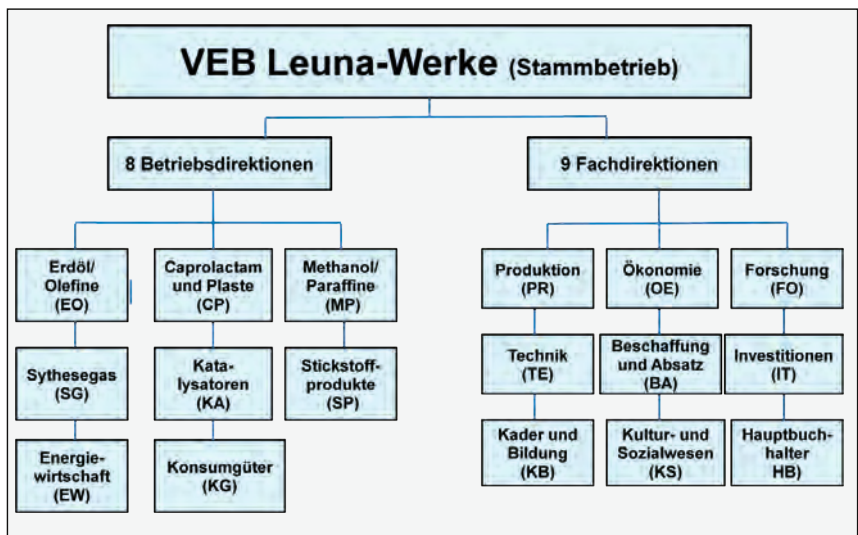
VEB Leuna-Werke (Stammbetrieb)

8 Betriebsdirektionen

9 Fachdirektionen

Erdöl/ Olefine (EO)

Caprolactam und Plaste (CP)

Methanol/ Paraffine (MP)

Sythesegas (SG)

Katalysatoren (KA)

Stickstoffprodukte (SP)

Energiewirtschaft (EW)

Konsumgüter (KG)

Produktion (PR)

Ökonomie (OE)

Forschung (FO)

Technik (TE)

Beschaffung und Absatz (BA)

Investitionen (IT)

Kader und Bildung (KB)

Kultur- und Sozialwesen (KS)

Hauptbuchhalter HB)